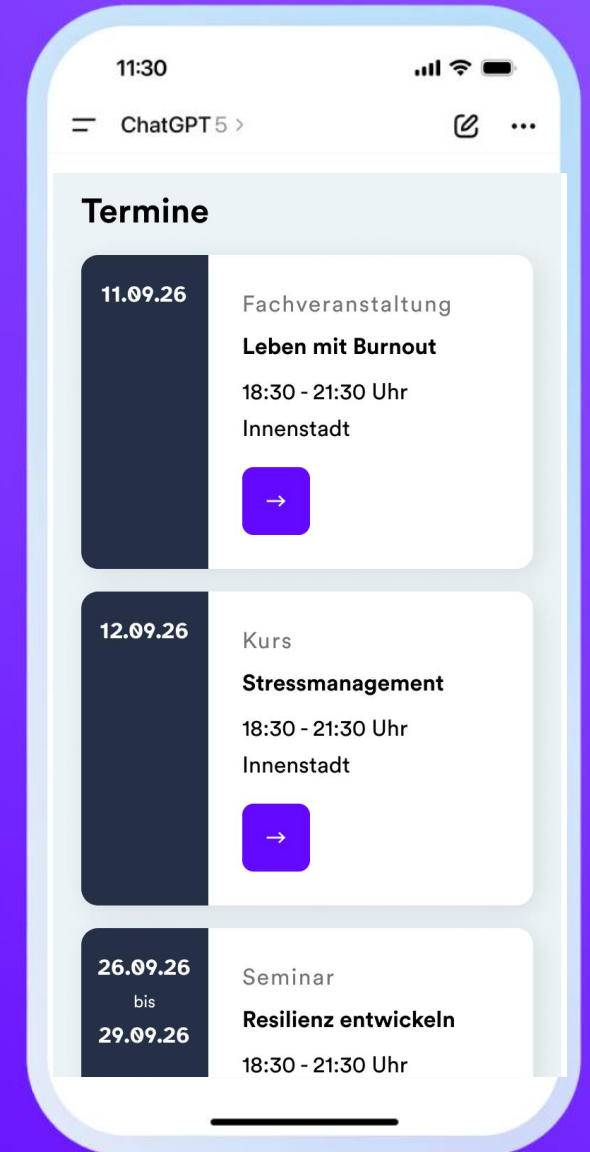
11:30

ChatGPT 5 >

Termine

11.09.26

Fachveranstaltung

Leben mit Burnout

18:30 - 21:30 Uhr

Innenstadt

→

12.09.26

Kurs

Stressmanagement

18:30 - 21:30 Uhr

Innenstadt

→

26.09.26
bis
29.09.26

Seminar

Resilienz entwickeln

18:30 - 21:30 Uhr